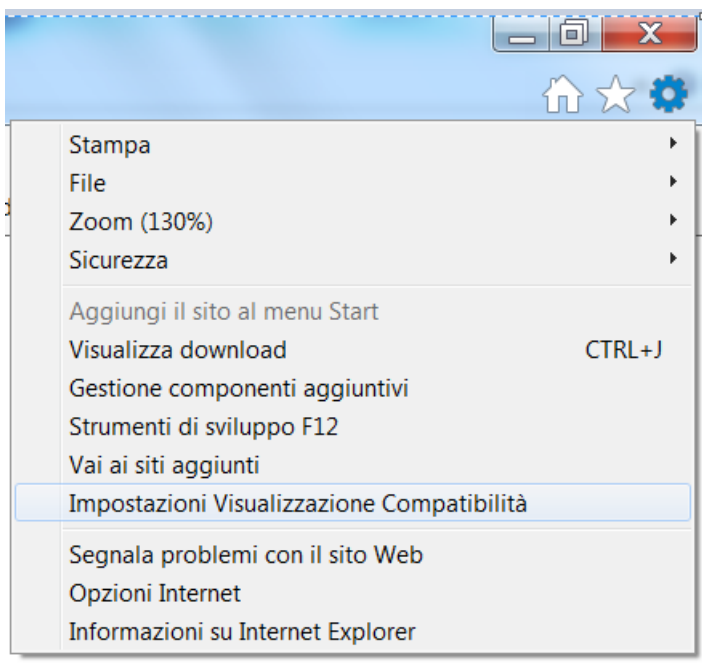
Stampa
File
Zoom (130%)
Sicurezza

Aggiungi il sito al menu Start
Visualizza download CTRL+J
Gestione componenti aggiuntivi
Strumenti di sviluppo F12
Vai ai siti aggiunti
Impostazioni Visualizzazione Compatibilità

Segnala problemi con il sito Web
Opzioni Internet
Informazioni su Internet Explorer